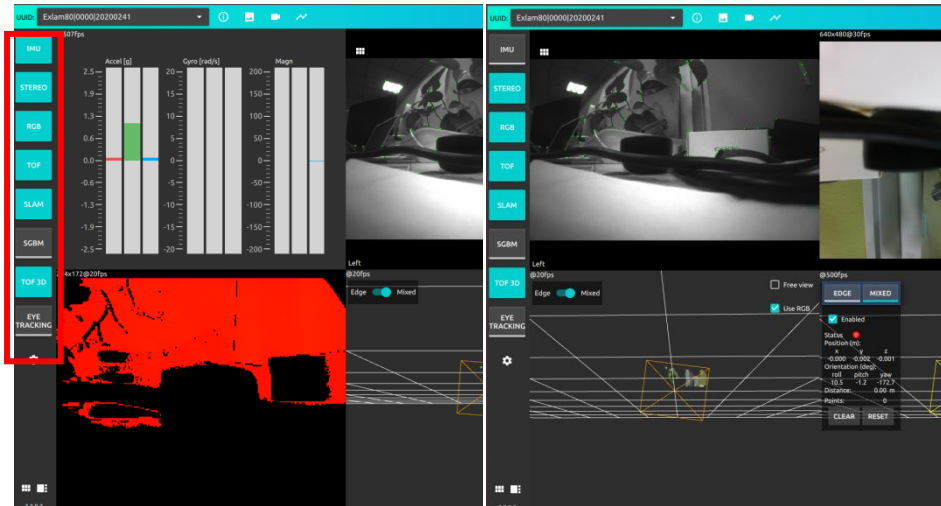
UUID: Exlam80|0000|20200241

IMU
STEREO
RGB
TOF
SLAM
SGBM
TOF 3D
EYE TRACKING

507fps

Accel [g]
2.5
1.9
1.3
0.6
0.0
-0.6
-1.3
-1.9
-2.5

Gyro [rad/s]
20
15
10
5
0
-5
-10
-15
-20

Magn
200
150
100
50
0
-50
-100
-150
-200

4x172@20fps

Left
@20fps
Edge Mixed

UUID: Exlam80|0000|20200241

IMU
STEREO
RGB
TOF
SLAM
SGBM
TOF 3D
EYE TRACKING

640x480@30fps

Left
@20fps
Edge Mixed

Free view
Use RGB

@500fps
EDGE MIXED
Enabled
Status:
Position (m):
x y z
-0.000 -0.002 -0.001
Orientation (deg):
roll pitch yaw
-10.5 -1.2 -172.7
Distance: 0.00 m
Points: 0
CLEAR RESET